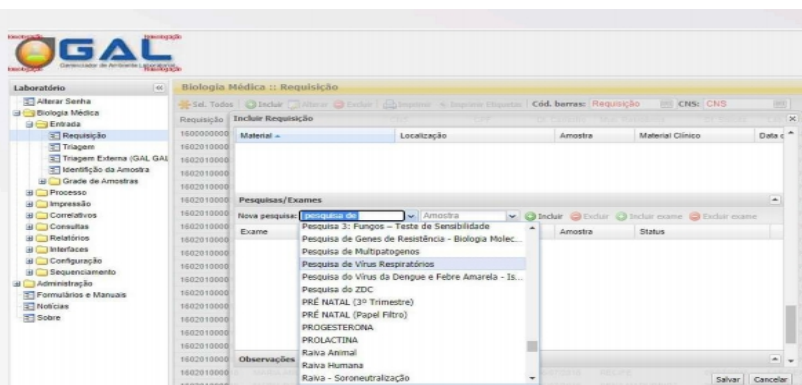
GAL
Gerenciador de Ambiente Laboratorial

Laboratório
Alterar Senha
Biologia Médica
Entrada
Requisição
Triagem
Triagem Externa (GAL GAL
Identificação da Amostra
Grade de Amostras
Processo
Impressão
Correlativos
Consultas
Relatórios
Interfaces
Configuração
Sequenciamento
Administração
Formulários e Manuais
Notícias
Sobre

Biologia Médica :: Requisição
Sel. Todos | Incluir | Alterar | Excluir | Imprimir | Imprimir Etiquetas | Cód. barras: Requisição | CNS: CNS

Requisição
1600000
1602010000
1602010000
1602010000
1602010000
1602010000
1602010000
1602010000
1602010000
1602010000
1602010000
1602010000
1602010000
1602010000
1602010000
1602010000
1602010000
1602010000

Incluir Requisição

| Material | Localização | Amostra | Material Clínico | Data c |
|---|---|---|---|---|

Pesquisas/Exames
Nova pesquisa: pesquisa de | Amostra | Incluir | Excluir | Incluir exame | Excluir exame

| Exame | Amostra | Status |
|---|---|---|

Pesquisa 3: Fungos – Teste de Sensibilidade
Pesquisa de Genes de Resistência - Biologia Molec...
Pesquisa de Multipatogenos
Pesquisa de Vírus Respiratórios
Pesquisa do Vírus da Dengue e Febre Amarela - Is...
Pesquisa do ZDC
PRÉ NATAL (3º Trimestre)
PRÉ NATAL (Papel Filtro)
PROGESTERONA
PROLACTINA
Raiva Animal
Raiva Humana
Raiva - Soroneutralização

Observações

Salvar | Cancelar